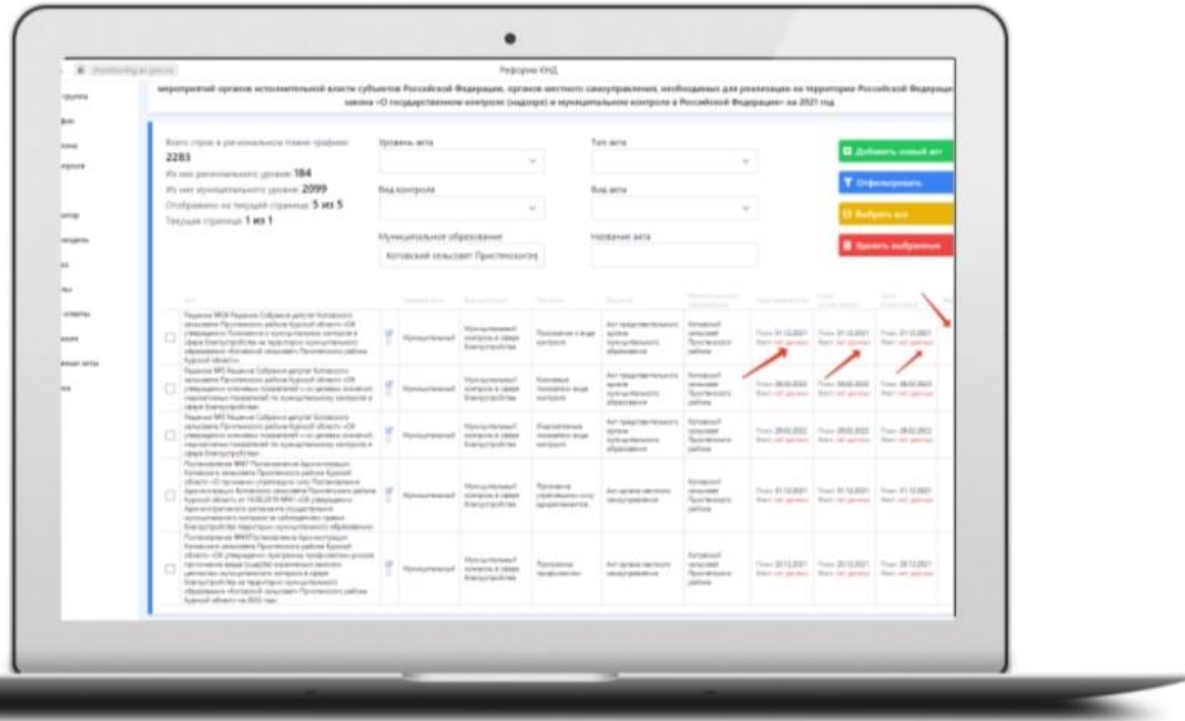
Реформа КНД

мероприятий органов исполнительной власти субъектов Российской Федерации, органов местного самоуправления, необходимых для реализации на территории Российской Федерации закона «О государственном контроле (надзоре) и муниципальном контроле в Российской Федерации» на 2021 год

Всего строк в региональном плане-графике: 2283
Из них регионального уровня: 184
Из них муниципального уровня: 2099
Отображено на текущей странице: 5 из 5
Текущая страница 1 из 1

Уровень акта

Вид контроля

Муниципальное образование
Котовский сельсовет Пристенского

Тип акта

Вид акта

Название акта

Добавить новый акт
Отфильтровать
Выбрать все
Удалить выбранные

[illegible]